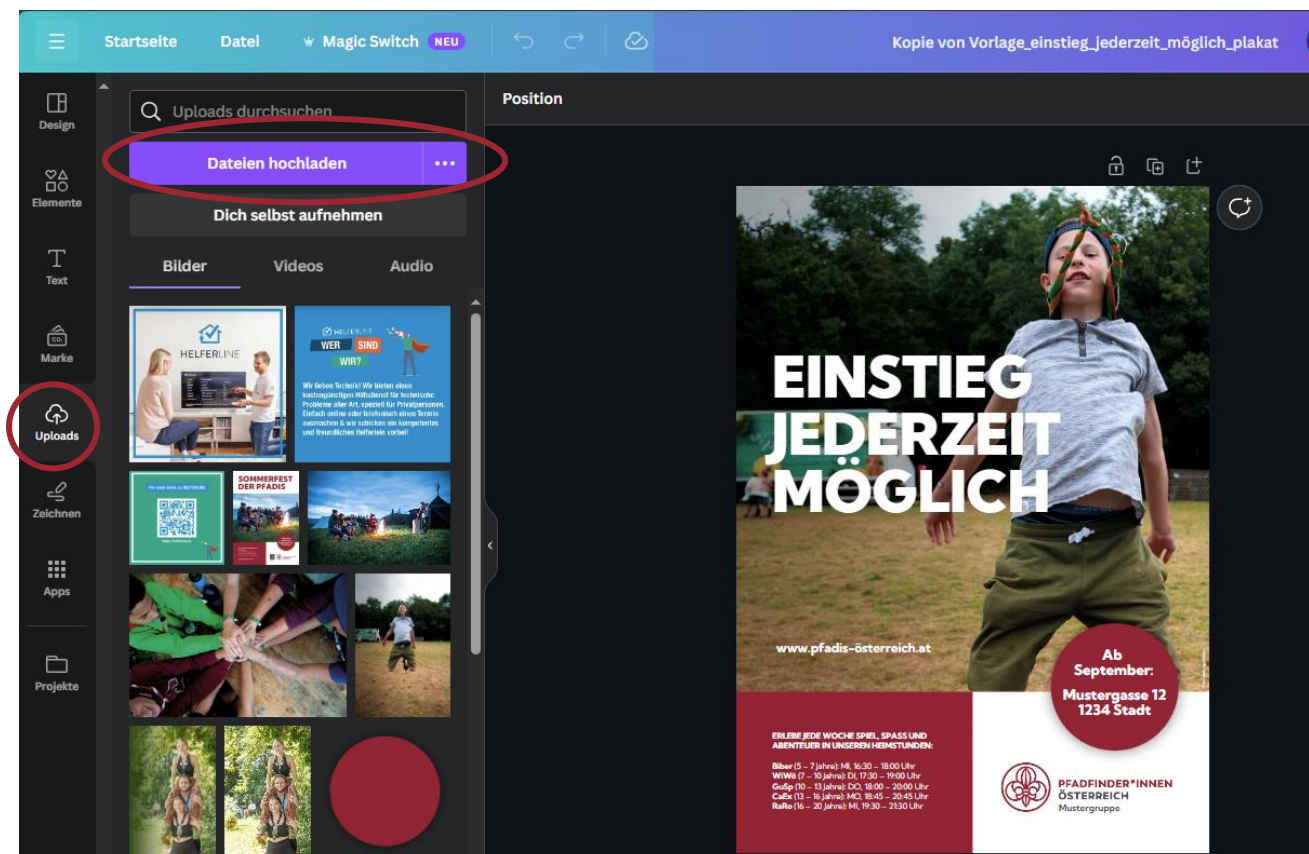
Startseite Datei Magic Switch NEU

Kopie von Vorlage_einstieg_jederzeit_möglich_plakat

Design

Elemente

Text

Marke

Uploads

Zeichnen

Apps

Projekte

Uploads durchsuchen

Dateien hochladen

Dich selbst aufnehmen

Bilder Videos Audio

HELFERLINE

HELFERLINE

WER SIND WIR?

Wir lieben Technik! Wir bieten einen kostengünstigen Hilfsdienst für technische Probleme aller Art, speziell für Privatpersonen. Einfach online oder telefonisch einen Termin ausmachen & wir schicken ein kompetentes und freundliches Helferlein vorbei!

SOMMERFEST DER PFADIS

Position

EINSTIEG JEDERZEIT MÖGLICH

www.pfadis-österreich.at

Ab September:

Mustergasse 12 1234 Stadt

ERLEBE JEDE WOCHE SPIEL, SPASS UND ABENTEUER IN UNSEREN HEIMSTUNDEN:

Biber (5 – 7 Jahre): MI, 16:30 – 18:00 Uhr
WiWö (7 – 10 Jahre): DI, 17:30 – 19:00 Uhr
GuSp (10 – 13 Jahre): DO, 18:00 – 20:00 Uhr
CaEx (13 – 16 Jahre): MO, 18:45 – 20:45 Uhr
RaRo (16 – 20 Jahre): MI, 19:30 – 21:30 Uhr

PFADFINDER*INNEN ÖSTERREICH
Mustergruppe